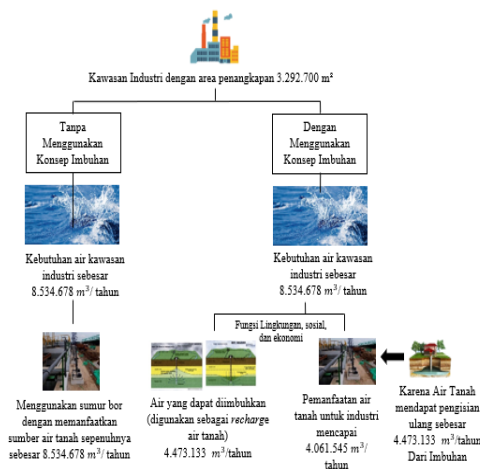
Kawasan Industri dengan area penangkapan 3.292.700 m²

Tanpa Menggunakan Konsep Imbuhan

Dengan Menggunakan Konsep Imbuhan

Kebutuhan air kawasan industri sebesar 8.534.678 $m^3$/ tahun

Kebutuhan air kawasan industri sebesar 8.534.678 $m^3$/ tahun

Fungsi Lingkungan, sosial, dan ekonomi

Menggunakan sumur bor dengan memanfaatkan sumber air tanah sepenuhnya sebesar 8.534.678 $m^3$/ tahun

Air yang dapat diimbuhkan (digunakan sebagai *recharge* air tanah) 4.473.133 $m^3$/tahun

Pemanfaatan air tanah untuk industri mencapai 4.061.545 $m^3$/ tahun

Karena Air Tanah mendapat pengisian ulang sebesar 4.473.133 $m^3$/tahun Dari Imbuhan